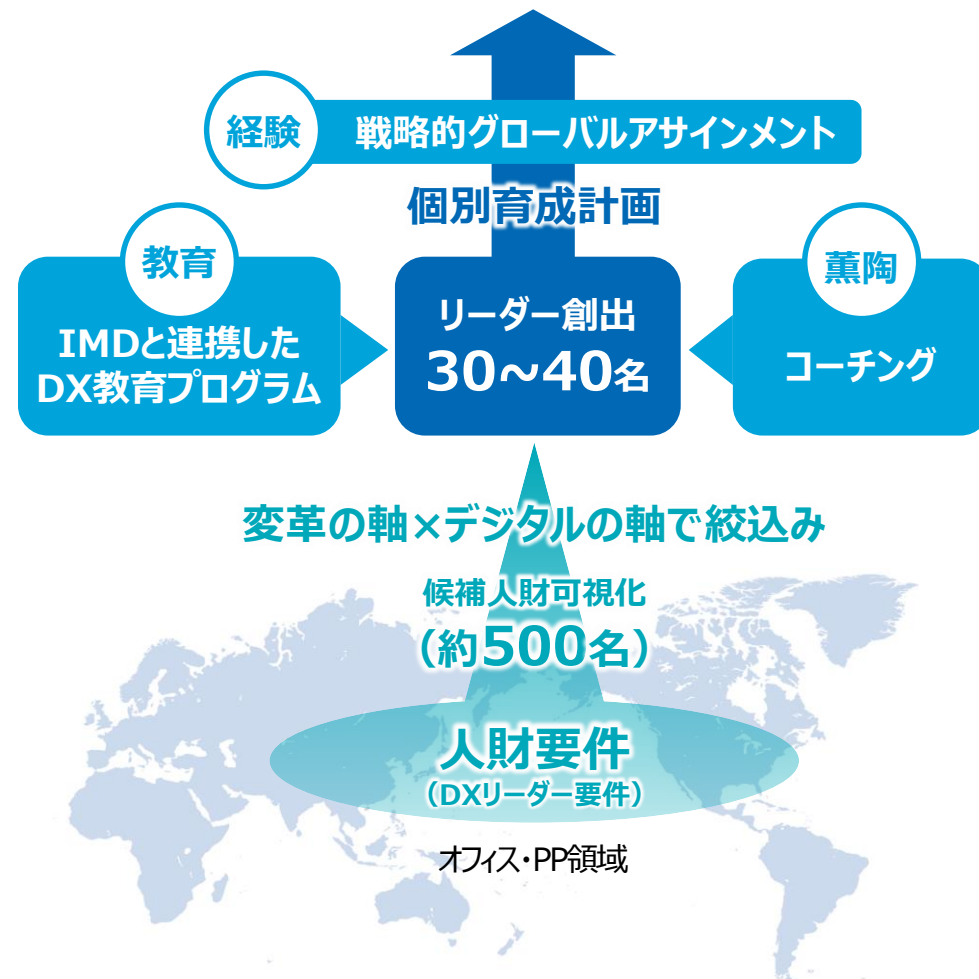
経験
戦略的グローバルアサインメント

個別育成計画

教育
IMDと連携したDX教育プログラム

リーダー創出
30～40名

薫陶
コーチング

変革の軸×デジタルの軸で絞込み

候補人財可視化
（約500名）

人財要件
（DXリーダー要件）

オフィス・PP領域